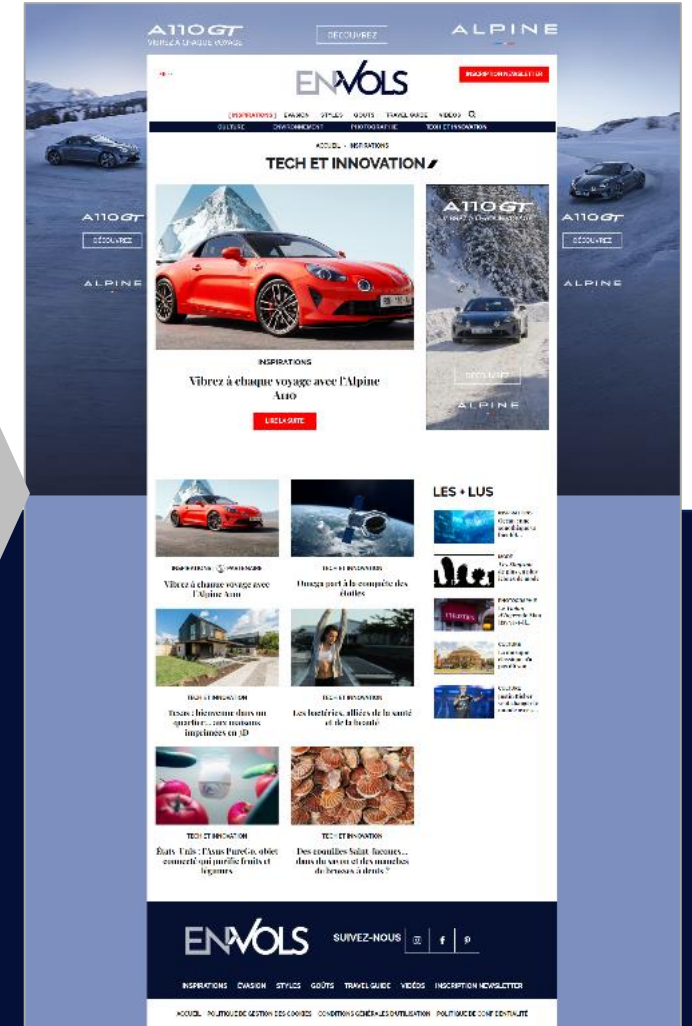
A110 GT
VIBREZ À CHAQUE VOYAGE
DÉCOUVREZ
ALPINE

ENVOLS
INSCRIPTION NEWSLETTER

INSPIRATIONS ÉVASION STYLES GOÛTS TRAVEL GUIDE VIDÉOS
CULTURE ENVIRONNEMENT PHOTOGRAPHIE TECH ET INNOVATION

ACCUEIL > INSPIRATIONS
TECH ET INNOVATION

A110 GT
DÉCOUVREZ
ALPINE

A110 GT
DÉCOUVREZ
ALPINE

A110 GT
DÉCOUVREZ
ALPINE

INSPIRATIONS
Vibrez à chaque voyage avec l'Alpine A110
LIRE LA SUITE

LES + LUS

INSPIRATIONS PARTENAIRE
Vibrez à chaque voyage avec l'Alpine A110

TECH ET INNOVATION
Omega part à la conquête des étoiles

TECH ET INNOVATION
Texas : bienvenue dans un quartier… aux maisons imprimées en 3D

TECH ET INNOVATION
Les bactéries, alliées de la santé et de la beauté

TECH ET INNOVATION
États-Unis : l'Asus PureGo, objet connecté qui purifie fruits et légumes

TECH ET INNOVATION
Des coquilles Saint-Jacques… dans du savon et des manches de brosses à dents ?

ENVOLS
SUIVEZ-NOUS

INSPIRATIONS ÉVASION STYLES GOÛTS TRAVEL GUIDE VIDÉOS INSCRIPTION NEWSLETTER

ACCUEIL POLITIQUE DE GESTION DES COOKIES CONDITIONS GÉNÉRALES D'UTILISATION POLITIQUE DE CONFIDENTIALITÉ